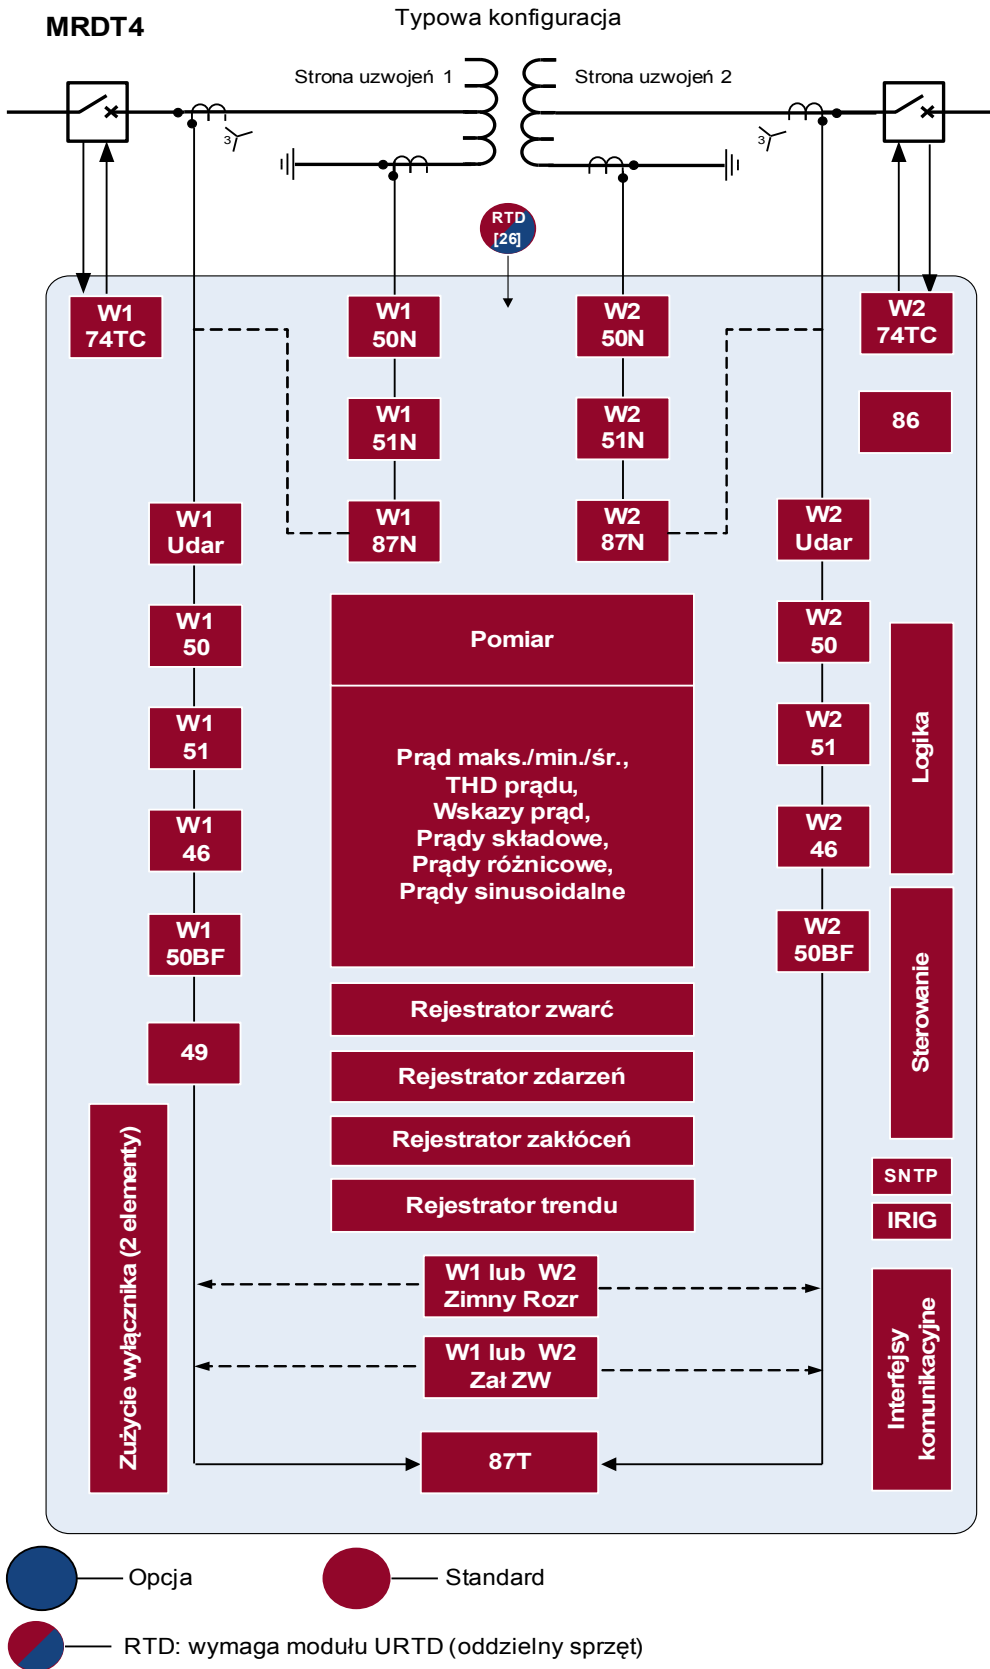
MRDT4

Typowa konfiguracja

Strona uzwojeń 1

Strona uzwojeń 2

3

3

RTD [26]

W1 74TC

W1 50N

W2 50N

W2 74TC

W1 51N

W2 51N

86

W1 Udar

W1 87N

W2 87N

W2 Udar

W1 50

Pomiar

W2 50

Logika

W1 51

W2 51

Prąd maks./min./śr., THD prądu, Wskazy prąd, Prądy składowe, Prądy różnicowe, Prądy sinusoidalne

W1 46

W2 46

W1 50BF

W2 50BF

Sterowanie

Rejestrator zwarć

49

Rejestrator zdarzeń

Rejestrator zakłóceń

SNTP

IRIG

Rejestrator trendu

Zużycie wyłącznika (2 elementy)

W1 lub W2 Zimny Rozr

W1 lub W2 Zał ZW

Interfejsy komunikacyjne

87T

Opcja

Standard

RTD: wymaga modułu URTD (oddzielny sprzęt)